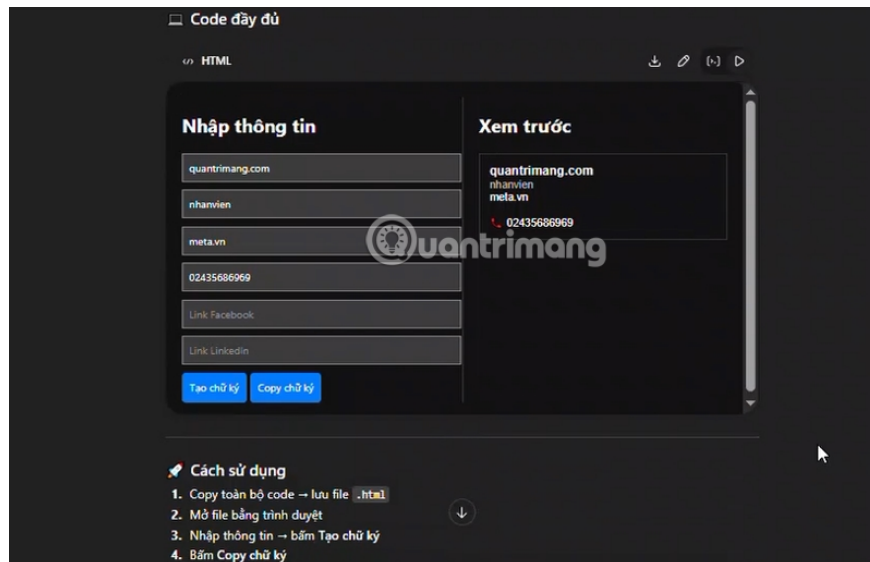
Code đầy đủ

HTML

Nhập thông tin

quantrimang.com

nhanvien

meta.vn

02435686969

Link Facebook

Link Linkedin

Tạo chữ ký | Copy chữ ký

Xem trước

quantrimang.com
nhanvien
meta.vn
02435686969

Quantrimang

Cách sử dụng

1. Copy toàn bộ code → lưu file .html
2. Mở file bằng trình duyệt
3. Nhập thông tin → bấm Tạo chữ ký
4. Bấm Copy chữ ký